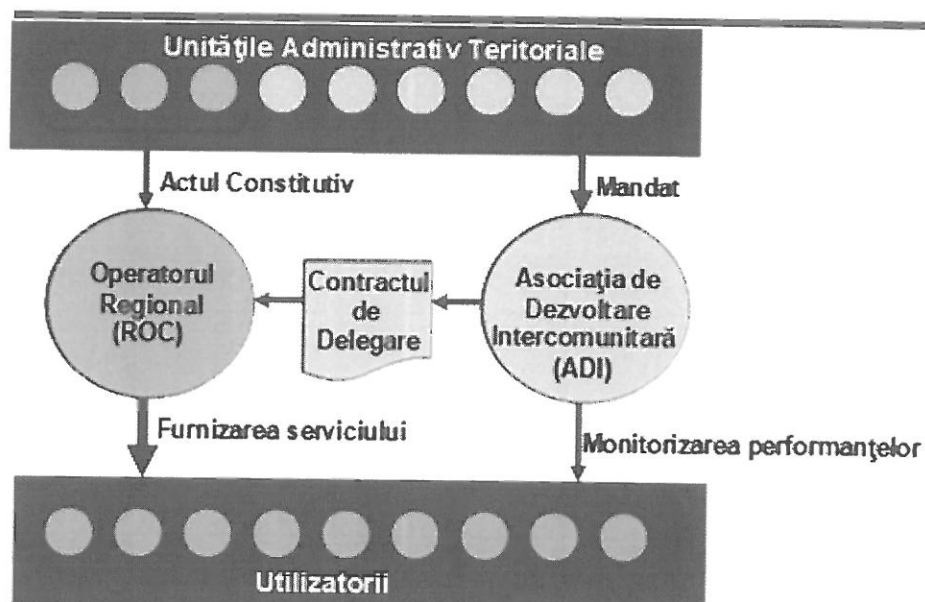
Unităţile Administrativ Teritoriale

Actul Constitutiv

Mandat

Operatorul Regional (ROC)

Contractul de Delegare

Asociaţia de Dezvoltare Intercomunitară (ADI)

Furnizarea serviciului

Monitorizarea performanţelor

Utilizatorii